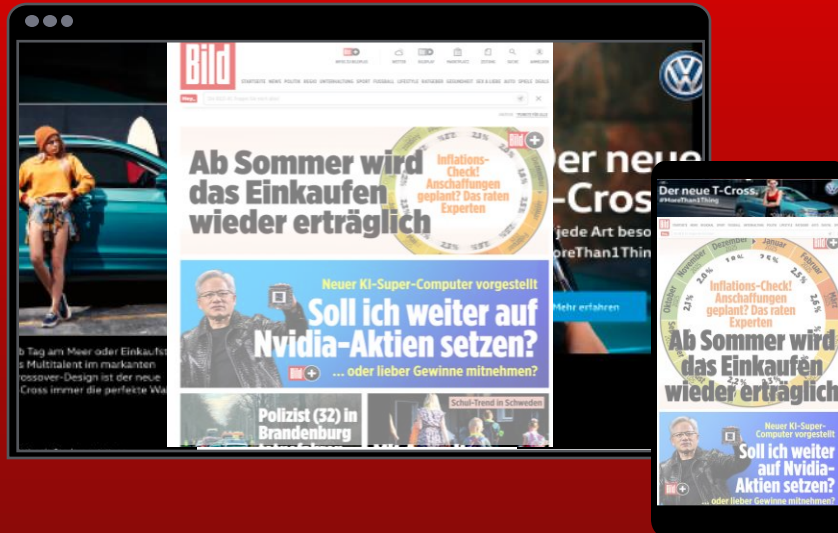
BILD

STARTSEITE NEWS POLITIK REGIO UNTERHALTUNG SPORT FUSSBALL LIFESTYLE RATGEBER GESUNDHEIT SEX & LIEBE AUTO SPIELE DEALS

Ab Sommer wird das Einkaufen wieder erträglich

Inflations-Check! Anschaffungen geplant? Das raten Experten

Neuer KI-Super-Computer vorgestellt
Soll ich weiter auf Nvidia-Aktien setzen?
... oder lieber Gewinne mitnehmen?

Polizist (32) in Brandenburg

Schul-Trend in Schweden

Der neue T-Cross
jede Art beson
oreThan1Thin
Mehr erfahren

b Tag am Meer oder Einkaufst
s Multitalent im markanten
rossover-Design ist der neue
Cross immer die perfekte Wa

Der neue T-Cross.
#MoreThan1Thing

Oktober November Dezember Januar Februar

Inflations-Check! Anschaffungen geplant? Das raten Experten
Ab Sommer wird das Einkaufen wieder erträglich

Neuer KI-Super-Computer vorgestellt
Soll ich weiter auf Nvidia-Aktien setzen?
... oder lieber Gewinne mitnehmen?